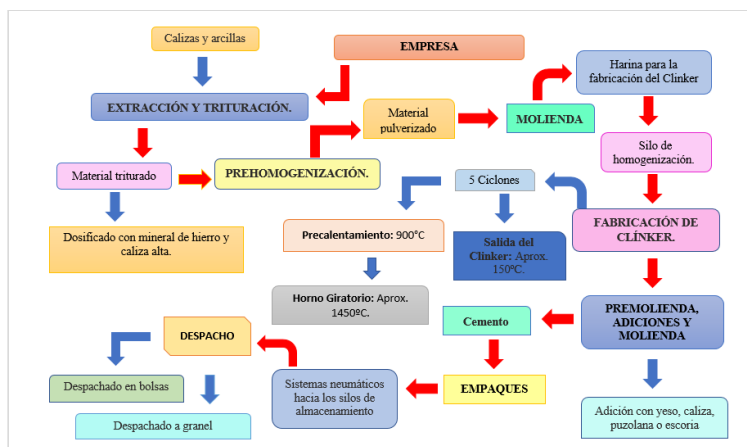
Calizas y arcillas

EMPRESA

Harina para la fabricación del Clinker

EXTRACCIÓN Y TRITURACIÓN.

Material pulverizado

MOLIENDA

Silo de homogenización.

Material triturado

PREHOMOGENIZACIÓN.

5 Ciclones

FABRICACIÓN DE CLÍNKER.

Dosificado con mineral de hierro y caliza alta.

Precalentamiento: 900°C

Salida del Clinker: Aprox. 150ºC.

Horno Giratorio: Aprox. 1450ºC.

PREMOLIENDA, ADICIONES Y MOLIENDA

DESPACHO

Cemento

Despachado en bolsas

Sistemas neumáticos hacia los silos de almacenamiento

EMPAQUES

Despachado a granel

Adición con yeso, caliza, puzolana o escoria